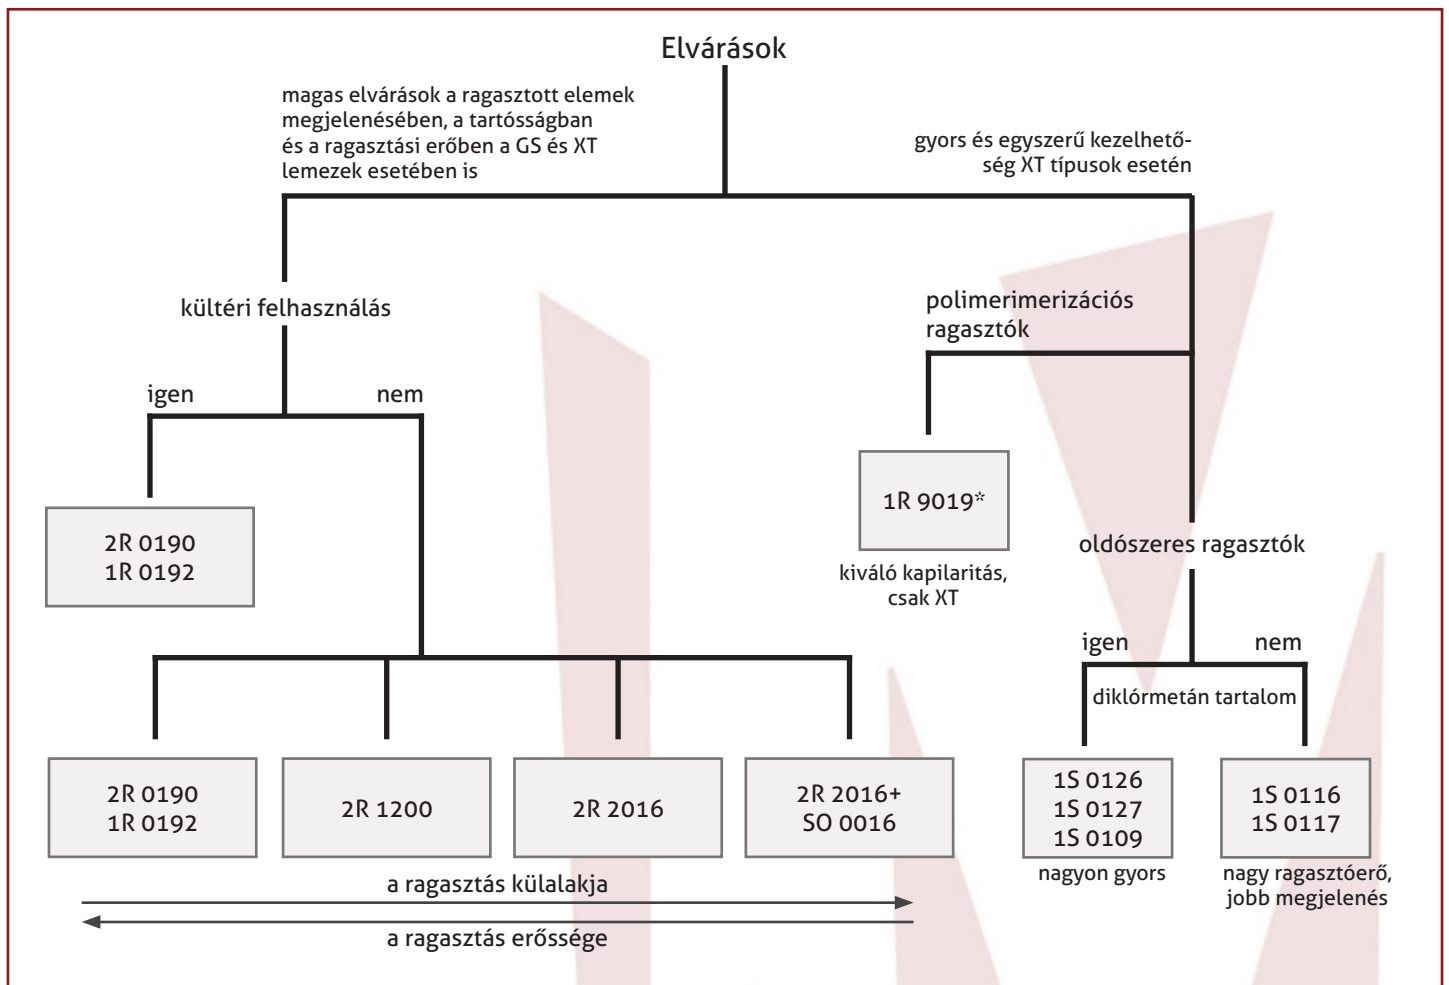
Elvárások

magas elvárások a ragasztott elemek megjelenésében, a tartósságban és a ragasztási erőben a GS és XT lemezek esetében is

gyors és egyszerű kezelhetőség XT típusok esetén

kültéri felhasználás

igen

nem

2R 0190
1R 0192

polimerimerizációs ragasztók

1R 9019*

kiváló kapilaritás, csak XT

oldószeres ragasztók

igen

nem

diklórmetán tartalom

2R 0190
1R 0192

2R 1200

2R 2016

2R 2016+
SO 0016

1S 0126
1S 0127
1S 0109

nagyon gyors

1S 0116
1S 0117

nagy ragasztóerő, jobb megjelenés

a ragasztás külalakja

a ragasztás erőssége